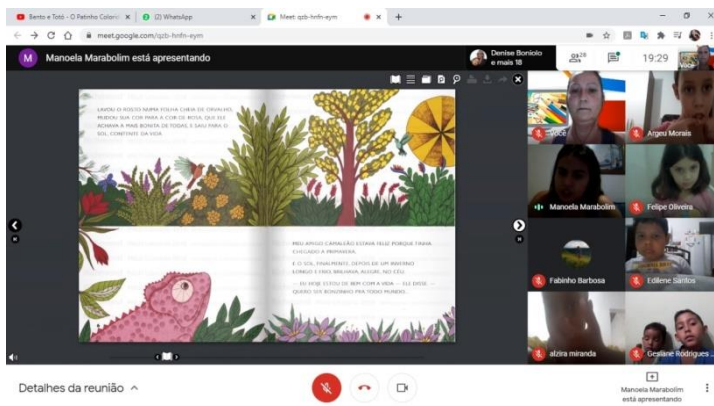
Bento e Totó - O Patinho Colori × (2) WhatsApp × Meet: qzb-hnfn-eym × +

meet.google.com/qzb-hnfn-eym

Manoela Marabolim está apresentando

Denise Boniolo e mais 18

28

19:29

LAVOU O ROSTO NUMA FOLHA CHEIA DE ORVALHO, MUDOU SUA COR PARA A COR DE ROSA, QUE ELE ACHAVA A MAIS BONITA DE TODAS, E SAIU PARA O SOL, CONTENTE DA VIDA.

MEU AMIGO CAMALEÃO ESTAVA FELIZ PORQUE TINHA CHEGADO A PRIMAVERA.

E O SOL, FINALMENTE, DEPOIS DE UM INVERNO LONGO E FRIO, BRILHAVA, ALEGRE, NO CÉU.

— DE HOJE, ESTOU DE BEM COM A VIDA — ELE DISSE. — QUERO SER BONZINHO PRA TODO MUNDO.

Você

Argeu Morais

Manoela Marabolim

Felipe Oliveira

Fabinho Barbosa

Edilene Santos

alzira miranda

Gesilane Rodrigues

Detalhes da reunião ^

Manoela Marabolim está apresentando